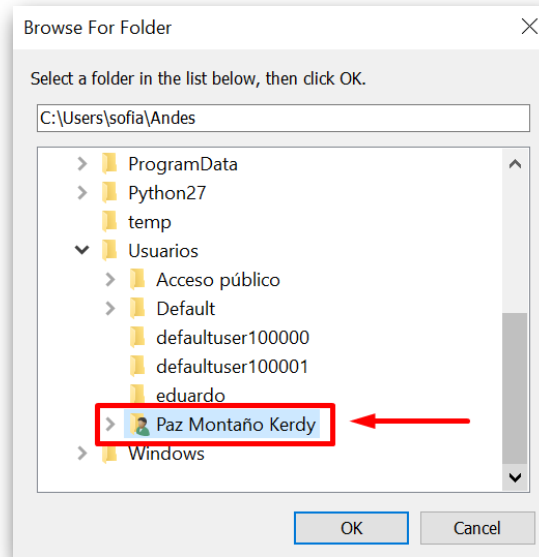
Browse For Folder

Select a folder in the list below, then click OK.

C:\Users\sofia\Andes

ProgramData
Python27
temp
Usuarios
Acceso público
Default
defaultuser100000
defaultuser100001
eduardo
Paz Montaño Kerdy
Windows

OK
Cancel